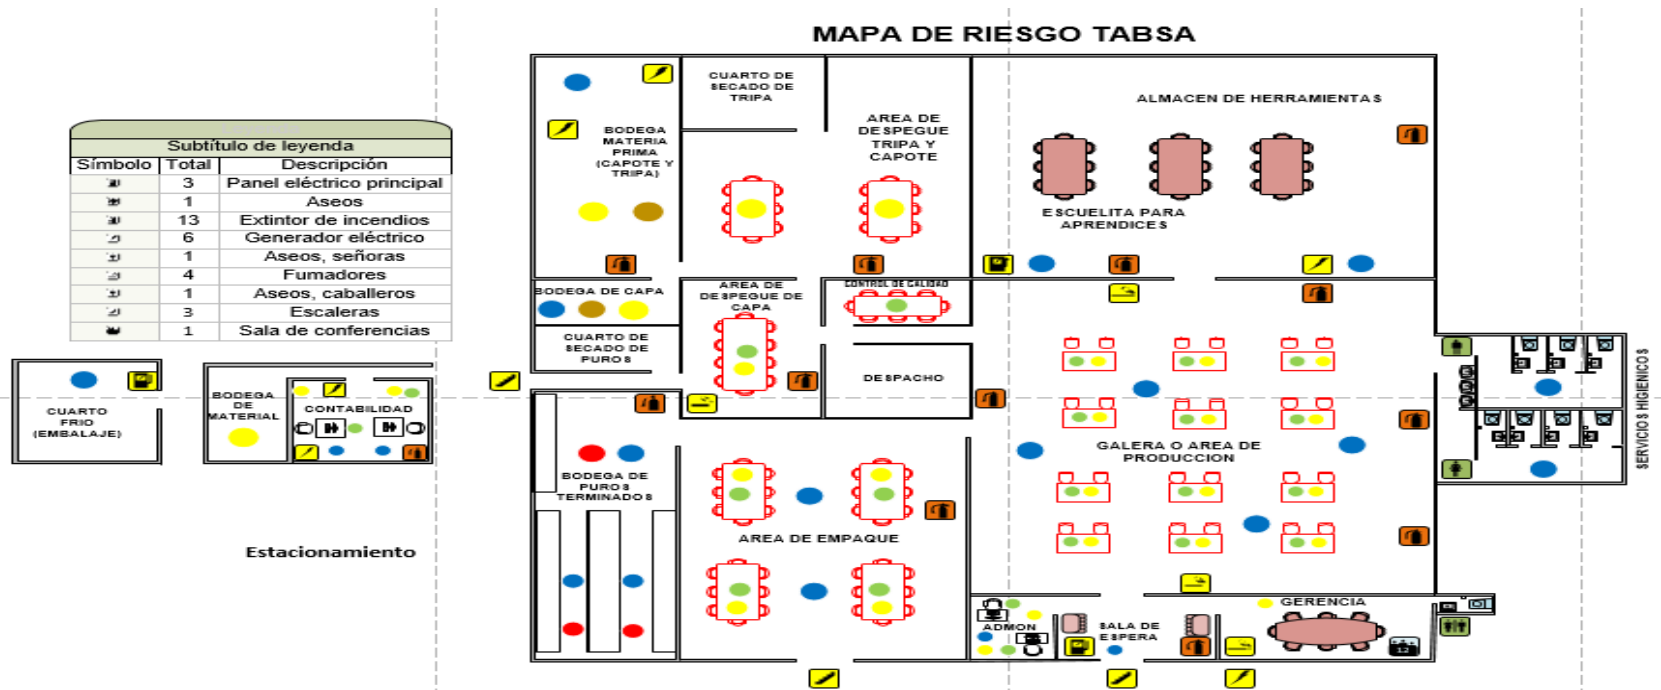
MAPA DE RIESGO TABSA

Subtítulo de leyenda

| Símbolo | Total | Descripción |
|---|---|---|
| | 3 | Panel eléctrico principal |
| | 1 | Aseos |
| | 13 | Extintor de incendios |
| | 6 | Generador eléctrico |
| | 1 | Aseos, señoras |
| | 4 | Fumadores |
| | 1 | Aseos, caballeros |
| | 3 | Escaleras |
| | 1 | Sala de conferencias |

CUARTO FRIO (EMBALAJE)

BODEGA DE MATERIAL

CONTABILIDAD

Estacionamiento

CUARTO DE SECADO DE TRIPA

BODEGA MATERIA PRIMA (CAPOTE Y TRIPA)

AREA DE DESPEGUE TRIPA Y CAPOTE

ALMACEN DE HERRAMIENTAS

ESCUELITA PARA APRENDICES

BODEGA DE CAPA

AREA DE DESPEGUE DE CAPA

CONTROL DE CALIDAD

CUARTO DE SECADO DE PUROS

DESPACHO

GALERA O AREA DE PRODUCCION

SERVICIOS HIGIENICOS

BODEGA DE PUROS TERMINADOS

AREA DE EMPAQUE

ADMON

SALA DE ESPERA

GERENCIA